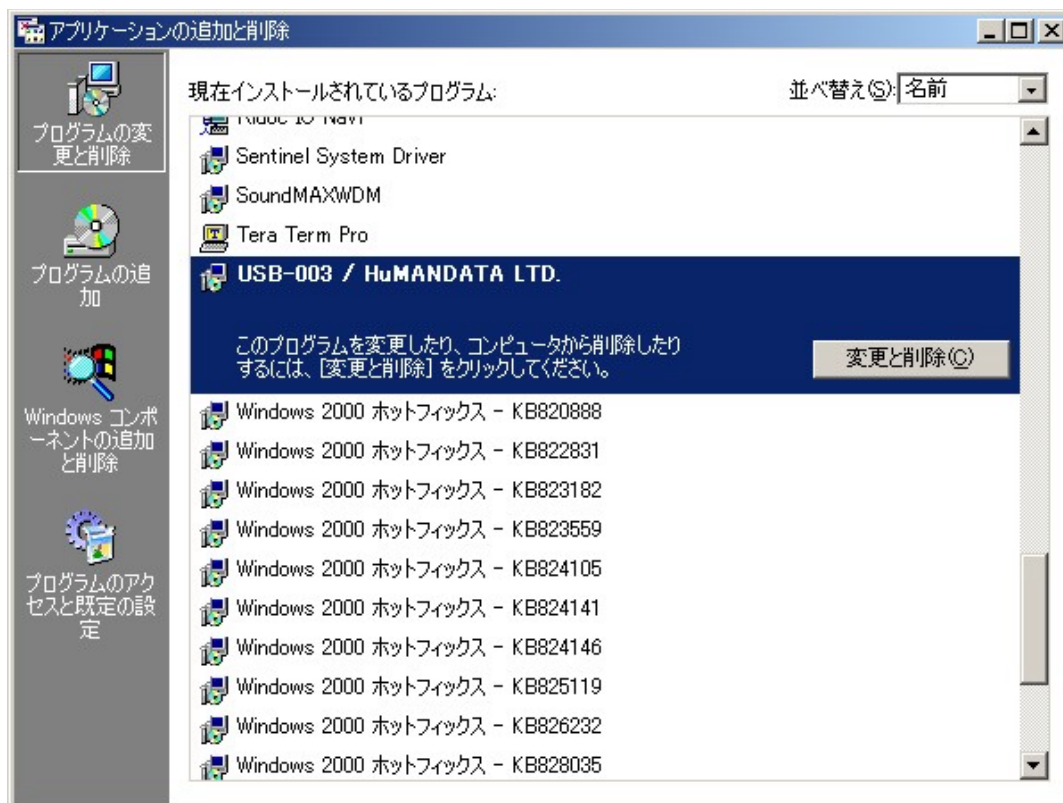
アプリケーションの追加と削除

プログラムの変更と削除

プログラムの追加

Windows コンポーネントの追加と削除

プログラムのアクセスと既定の設定

現在インストールされているプログラム:

並べ替え(S): 名前

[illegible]

Sentinel System Driver

SoundMAXWDM

Tera Term Pro

USB-003 / HuMANDATA LTD.

このプログラムを変更したり、コンピュータから削除したりするには、[変更と削除] をクリックしてください。

変更と削除(C)

Windows 2000 ホットフィックス - KB820888

Windows 2000 ホットフィックス - KB822831

Windows 2000 ホットフィックス - KB823182

Windows 2000 ホットフィックス - KB823559

Windows 2000 ホットフィックス - KB824105

Windows 2000 ホットフィックス - KB824141

Windows 2000 ホットフィックス - KB824146

Windows 2000 ホットフィックス - KB825119

Windows 2000 ホットフィックス - KB826232

Windows 2000 ホットフィックス - KB828035